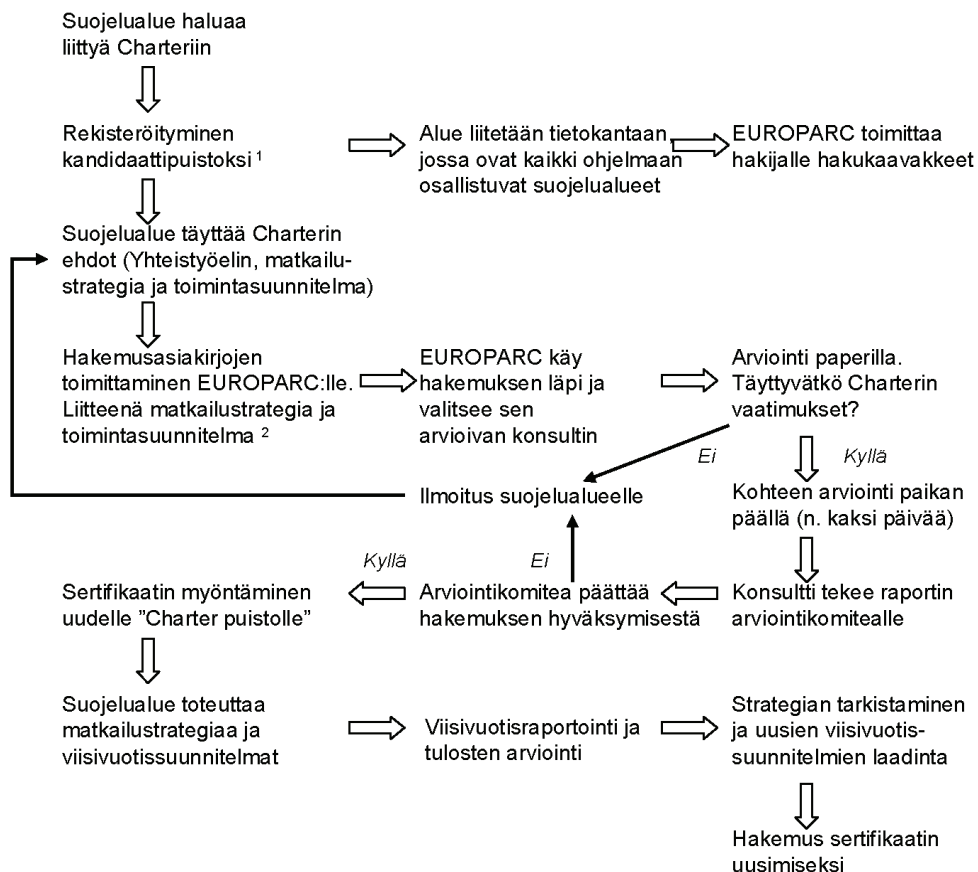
Suojelualue haluaa liittyä Charteriin

Rekisteröityminen kandidaattipuistoksi ¹

Alue liitetään tietokantaan jossa ovat kaikki ohjelmaan osallistuvat suojelualueet

EUROPARC toimittaa hakijalle hakukaavakkeet

Suojelualue täyttää Charterin ehdot (Yhteistyöelin, matkailustrategia ja toimintasuunnitelma)

Hakemusasiakirjojen toimittaminen EUROPARC:lle. Liitteenä matkailustrategia ja toimintasuunnitelma ²

EUROPARC käy hakemuksen läpi ja valitsee sen arvioivan konsultin

Arviointi paperilla. Täyttyvätkö Charterin vaatimukset?

Ei

Kyllä

Ilmoitus suojelualueelle

Kohteen arviointi paikan päällä (n. kaksi päivää)

Kyllä

Ei

Sertifikaatin myöntäminen uudelle "Charter puistolle"

Arviointikomitea päättää hakemuksen hyväksymisestä

Konsultti tekee raportin arviointikomitealle

Suojelualue toteuttaa matkailustrategiaa ja viisivuotissuunnitelmat

Viisivuotisraportointi ja tulosten arviointi

Strategian tarkistaminen ja uusien viisivuotissuunnitelmien laadinta

Hakemus sertifikaatin uusimiseksi